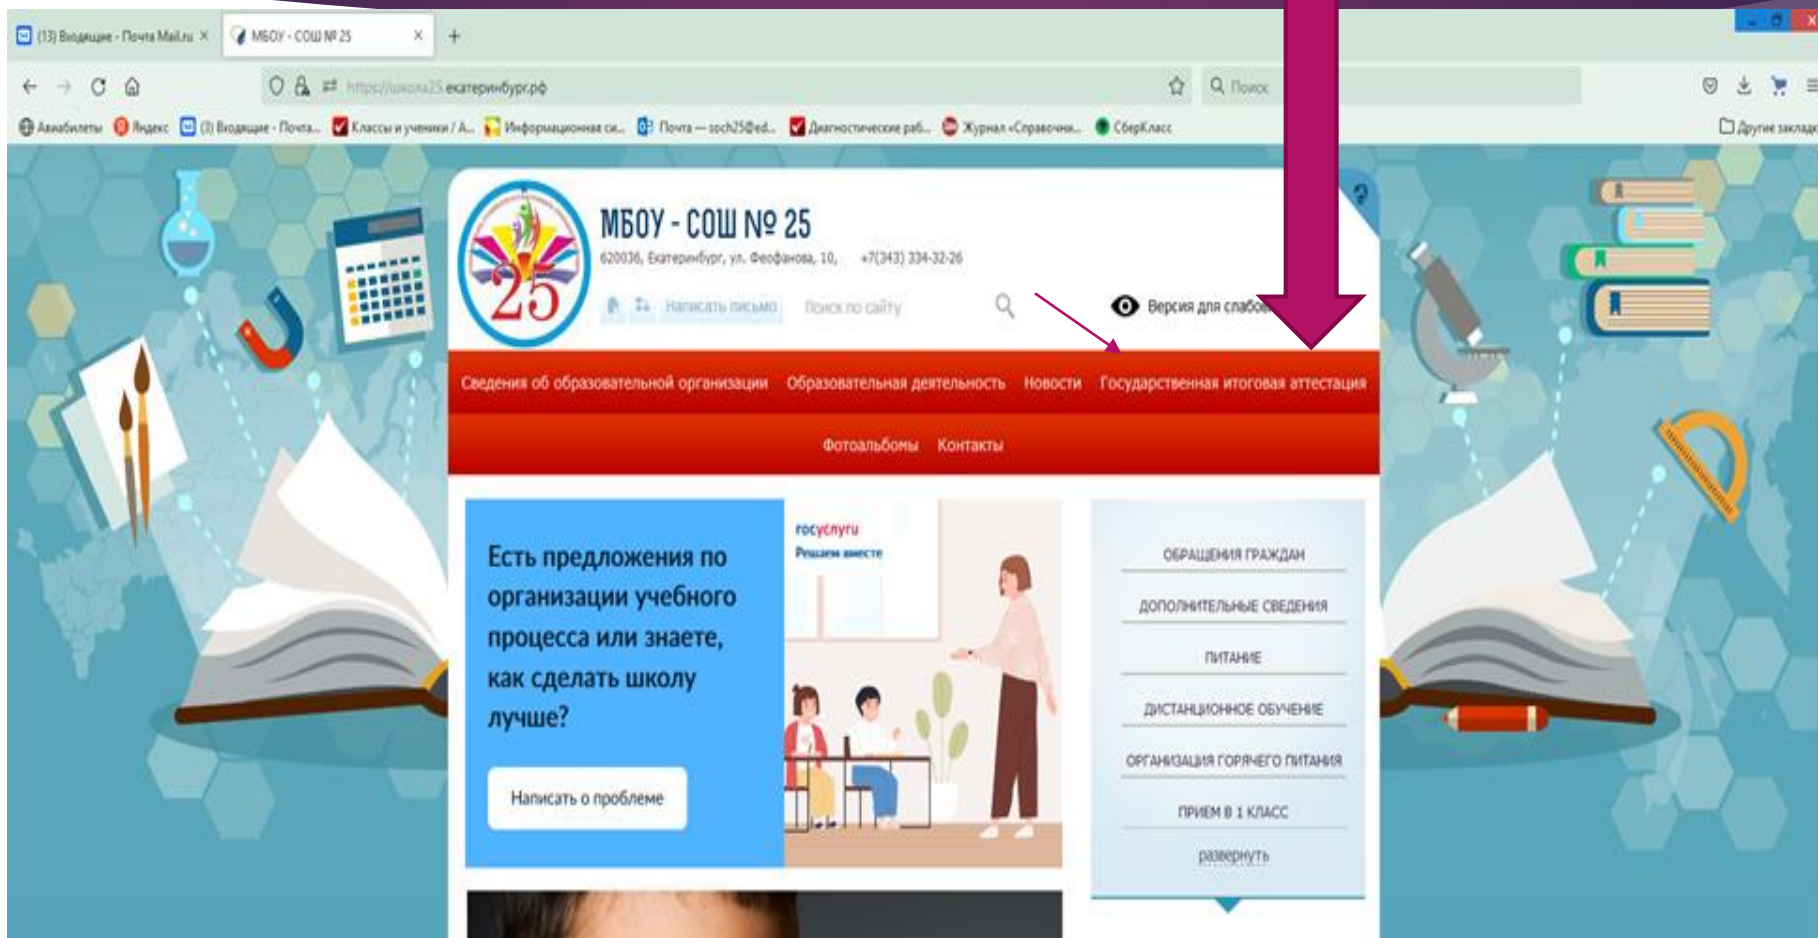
(13) Входящие - Почта Mail.ru ×
МБОУ - СОШ № 25 ×
+

https://школа25.екатеринбург.рф
Поиск

Авиабилеты
Яндекс
(3) Входящие - Почта...
Классы и ученики / А...
Информационная си...
Почта — soch25@ed...
Диагностические раб...
Журнал «Справочни...
СберКласс
Другие закладки

25

МБОУ - СОШ № 25
620036, Екатеринбург, ул. Феофанова, 10, +7(343) 334-32-26
Написать письмо
Поиск по сайту
Версия для слабов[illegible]

Сведения об образовательной организации
Образовательная деятельность
Новости
Государственная итоговая аттестация
Фотоальбомы
Контакты

Есть предложения по организации учебного процесса или знаете, как сделать школу лучше?

Написать о проблеме

госуслуги
Решаем вместе

ОБРАЩЕНИЯ ГРАЖДАН
ДОПОЛНИТЕЛЬНЫЕ СВЕДЕНИЯ
ПИТАНИЕ
ДИСТАНЦИОННОЕ ОБУЧЕНИЕ
ОРГАНИЗАЦИЯ ГОРЯЧЕГО ПИТАНИЯ
ПРИЕМ В 1 КЛАСС
развернуть